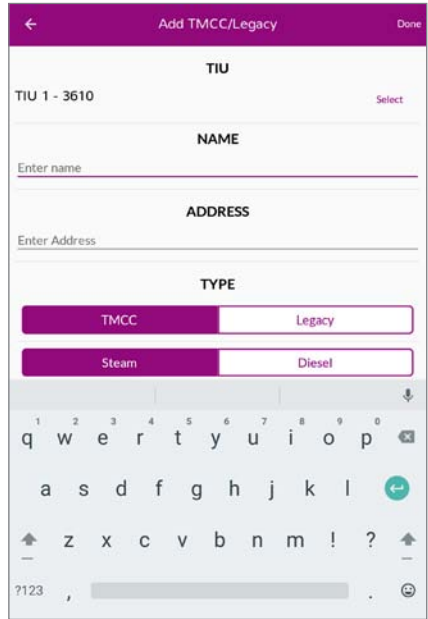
Add TMCC/Legacy Done

TIU

TIU 1 - 3610 Select

NAME

Enter name

ADDRESS

Enter Address

TYPE

TMCC Legacy

Steam Diesel

1 2 3 4 5 6 7 8 9 0
q w e r t y u i o p

a s d f g h j k l

z x c v b n m ! ?

?123 , .